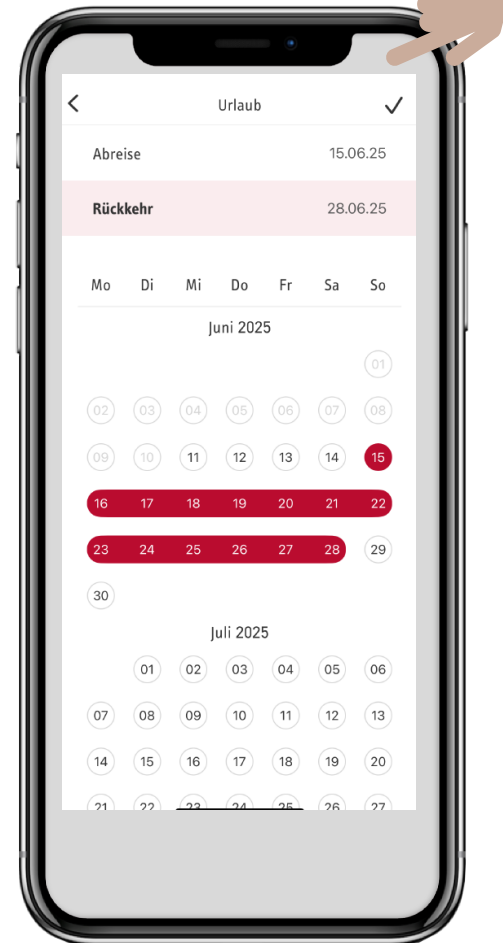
Urlaub

Abreise 15.06.25

Rückkehr 28.06.25

| Mo | Di | Mi | Do | Fr | Sa | So |
|---|---|---|---|---|---|---|

Juni 2025

| Mo | Di | Mi | Do | Fr | Sa | So |
|---|---|---|---|---|---|---|
| | | | | | | 01 |
| 02 | 03 | 04 | 05 | 06 | 07 | 08 |
| 09 | 10 | 11 | 12 | 13 | 14 | 15 |
| 16 | 17 | 18 | 19 | 20 | 21 | 22 |
| 23 | 24 | 25 | 26 | 27 | 28 | 29 |
| 30 | | | | | | |

Juli 2025

| Mo | Di | Mi | Do | Fr | Sa | So |
|---|---|---|---|---|---|---|
| | 01 | 02 | 03 | 04 | 05 | 06 |
| 07 | 08 | 09 | 10 | 11 | 12 | 13 |
| 14 | 15 | 16 | 17 | 18 | 19 | 20 |
| 21 | 22 | 23 | 24 | 25 | 26 | 27 |